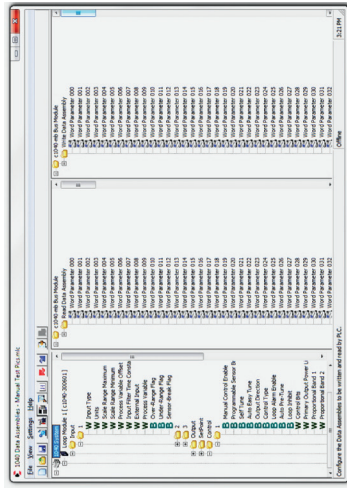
DAD Data Assemblies - Manual Test Rcci.mic

File View Settings Help

Loop Module 1 [LL40-3006/1]
Input
1
Input Type
Units
Scale Range Maximum
Scale Range Minimum
Process Variable Offset
Input Filter Time Consta
Input Error
Process Variable
Over-Range Flag
Under-Range Flag
Sensor-Break Flag
2
3
Output
SetPoint
Control
1
Manual Control Enable
Programmable Sensor Br
Self Tune
Auto Best Tune
Output Direction
Control Mode
Loop Alarm Enable
Auto Pre-Tune
Loop Limit
Control Erie
Prime 1 Output Power Li
Proportional Band 1
Proportional Band 2

LL40-mb Bus Module
Read Data Assembly
Word Parameter 000
Word Parameter 001
Word Parameter 002
Word Parameter 003
Word Parameter 004
Word Parameter 005
Word Parameter 006
Word Parameter 007
Word Parameter 008
Word Parameter 009
Word Parameter 010
Word Parameter 011
Word Parameter 012
Word Parameter 013
Word Parameter 014
Word Parameter 015
Word Parameter 016
Word Parameter 017
Word Parameter 018
Word Parameter 019
Word Parameter 020
Word Parameter 021
Word Parameter 022
Word Parameter 023
Word Parameter 024
Word Parameter 025
Word Parameter 026
Word Parameter 027
Word Parameter 028
Word Parameter 029
Word Parameter 030
Word Parameter 031
Word Parameter 032

LL40-mb Bus Module
Write Data Assembly
Word Parameter 000
Word Parameter 001
Word Parameter 002
Word Parameter 003
Word Parameter 004
Word Parameter 005
Word Parameter 006
Word Parameter 007
Word Parameter 008
Word Parameter 009
Word Parameter 010
Word Parameter 011
Word Parameter 012
Word Parameter 013
Word Parameter 014
Word Parameter 015
Word Parameter 016
Word Parameter 017
Word Parameter 018
Word Parameter 019
Word Parameter 020
Word Parameter 021
Word Parameter 022
Word Parameter 023
Word Parameter 024
Word Parameter 025
Word Parameter 026
Word Parameter 027
Word Parameter 028
Word Parameter 029
Word Parameter 030
Word Parameter 031
Word Parameter 032

Configure the Data Assemblies to be written and read by PLC.
Offline
3:21 PM